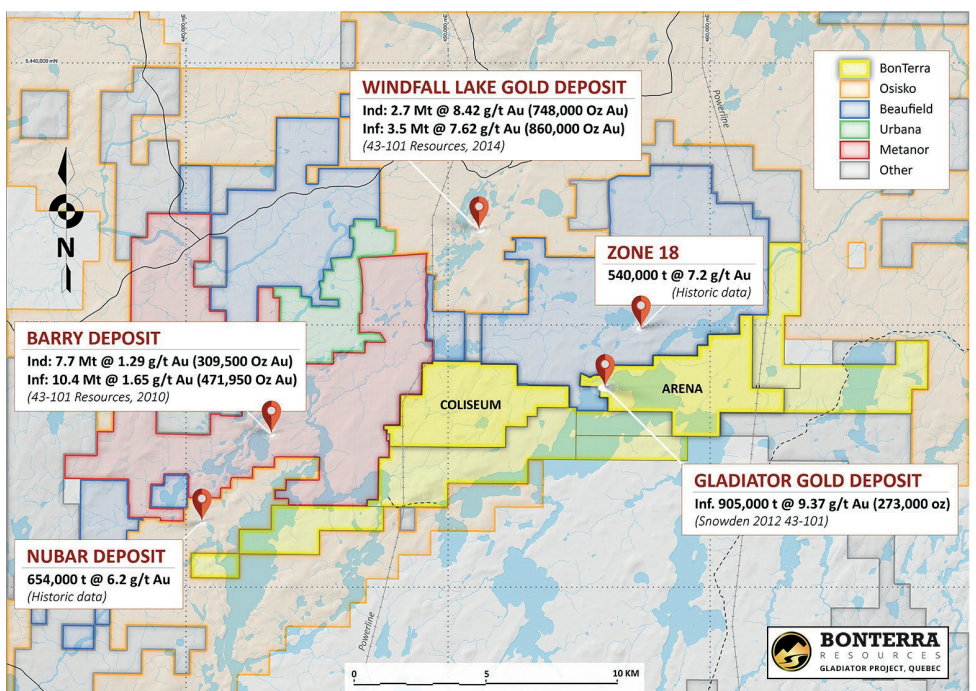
5,440,000 mN

WINDFALL LAKE GOLD DEPOSIT
Ind: 2.7 Mt @ 8.42 g/t Au (748,000 Oz Au)
Inf: 3.5 Mt @ 7.62 g/t Au (860,000 Oz Au)
(43-101 Resources, 2014)

Powerline

BonTerra
Osisko
Beaufield
Urbana
Metanor
Other

N

ZONE 18
540,000 t @ 7.2 g/t Au
(Historic data)

BARRY DEPOSIT
Ind: 7.7 Mt @ 1.29 g/t Au (309,500 Oz Au)
Inf: 10.4 Mt @ 1.65 g/t Au (471,950 Oz Au)
(43-101 Resources, 2010)

COLISEUM

ARENA

GLADIATOR GOLD DEPOSIT
Inf. 905,000 t @ 9.37 g/t Au (273,000 oz)
(Snowden 2012 43-101)

NUBAR DEPOSIT
654,000 t @ 6.2 g/t Au
(Historic data)

Powerline

0 5 10 KM

BONTERRA
RESOURCES
GLADIATOR PROJECT, QUEBEC